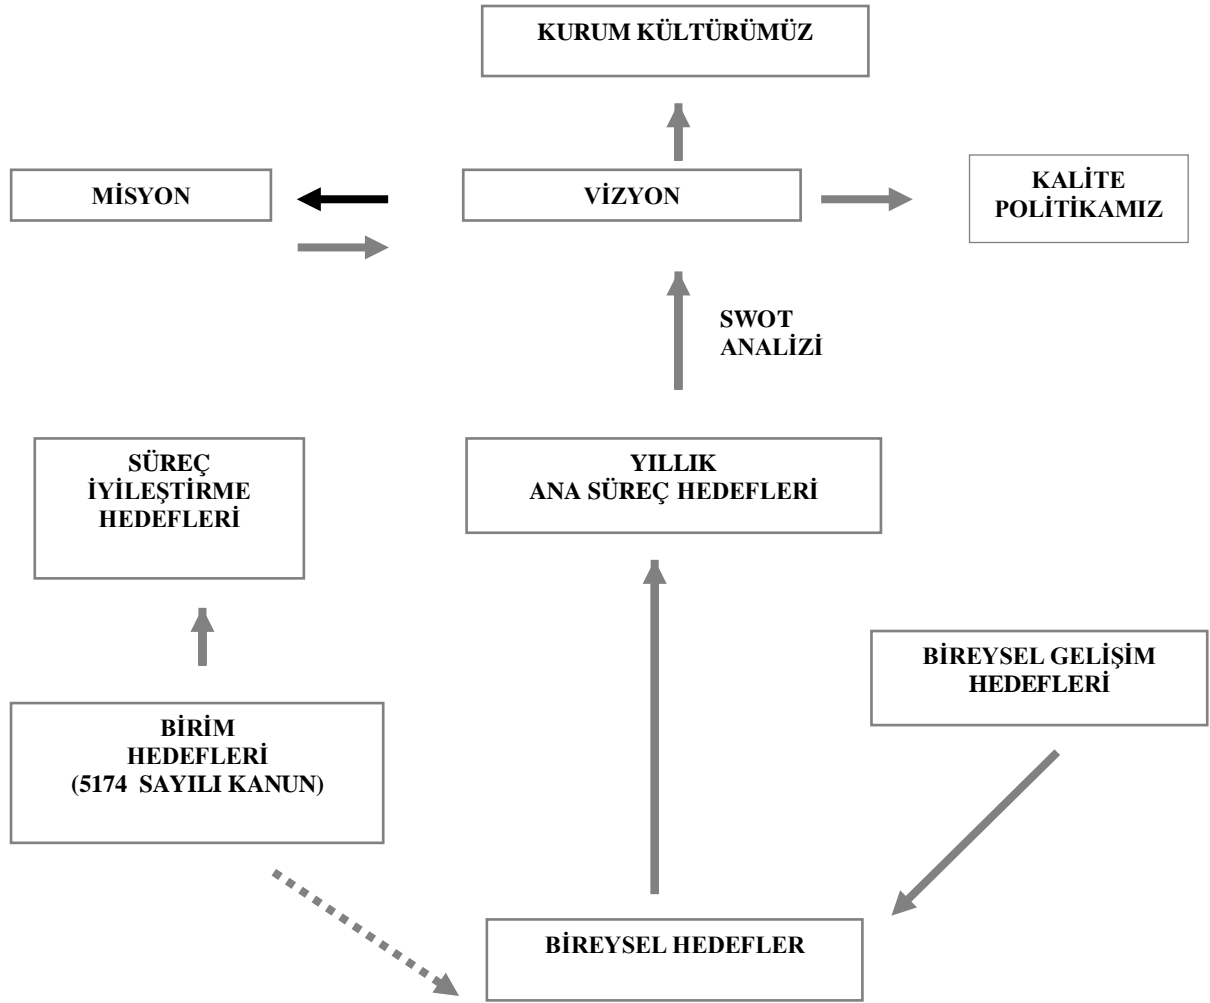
KURUM KÜLTÜRÜMÜZ

MİSYON

VİZYON

KALİTE POLİTİKAMIZ

SWOT ANALİZİ

SÜREÇ İYİLEŞTİRME HEDEFLERİ

YILLIK ANA SÜREÇ HEDEFLERİ

BİREYSEL GELİŞİM HEDEFLERİ

BİRİM HEDEFLERİ (5174 SAYILI KANUN)

BİREYSEL HEDEFLER